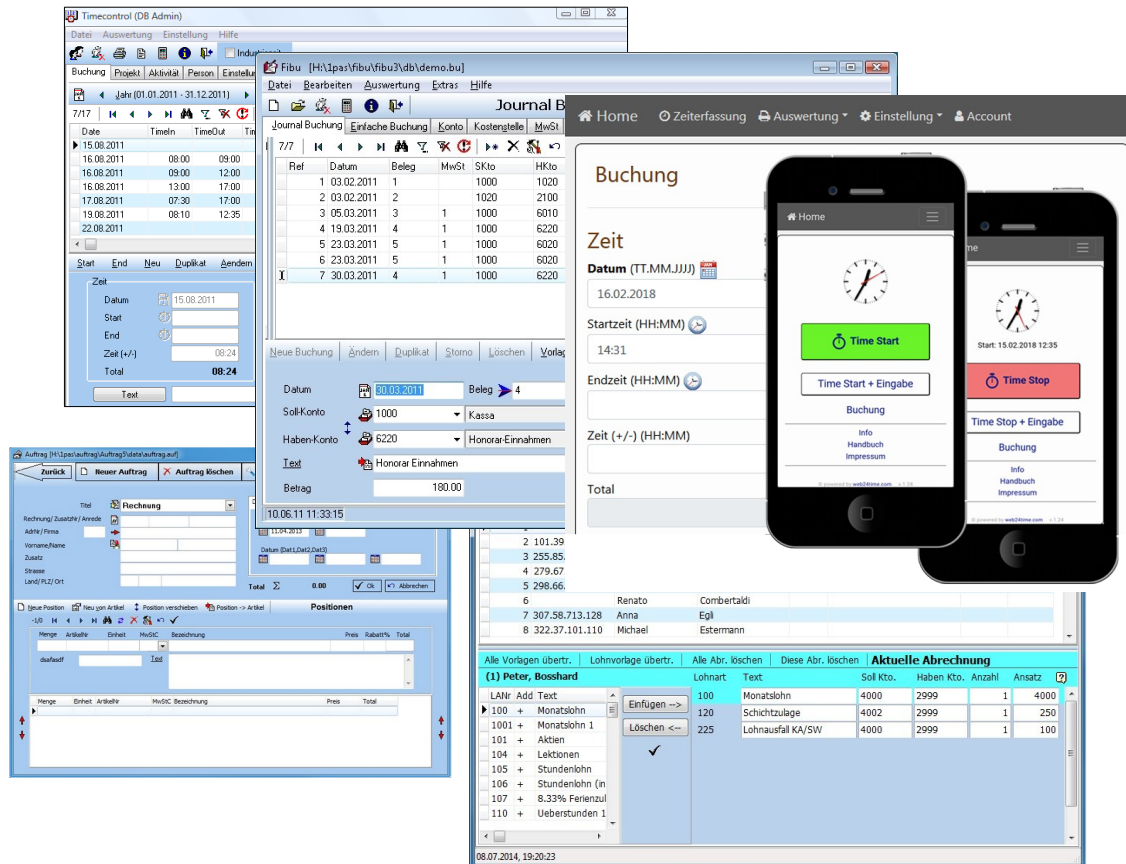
Timecontrol (DB Admin)
Datei Auswertung Einstellung Hilfe
Industriezeit
Buchung Projekt Aktivität Person Einstellun
Jahr (01.01.2011 - 31.12.2011)
7/17
| Date | TimeIn | TimeOut |
|---|---|---|
| 15.08.2011 | | |
| 16.08.2011 | 08:00 | 09:00 |
| 16.08.2011 | 09:00 | 12:00 |
| 16.08.2011 | 13:00 | 17:00 |
| 17.08.2011 | 07:30 | 17:00 |
| 19.08.2011 | 08:10 | 12:35 |
| 22.08.2011 | | |

Start End Neu Duplikat Aendern
Zeit
Datum 15.08.2011
Start
End
Zeit (+/-) 08:24
Total 08:24
Text

Fibu [H:\1pas\fibu\fibu3\db\demo.bu]
Datei Bearbeiten Auswertung Extras Hilfe
Journal B
Journal Buchung Einfache Buchung Konto Kostenstelle MwSt
7/7
| Ref | Datum | Beleg | MwSt | SKto | HKto |
|---|---|---|---|---|---|
| 1 | 03.02.2011 | 1 | | 1000 | 1020 |
| 2 | 03.02.2011 | 2 | | 1020 | 2100 |
| 3 | 05.03.2011 | 3 | 1 | 1000 | 6010 |
| 4 | 19.03.2011 | 4 | 1 | 1000 | 6220 |
| 5 | 23.03.2011 | 5 | 1 | 1000 | 6220 |
| 6 | 23.03.2011 | 5 | 1 | 1000 | 6220 |
| 7 | 30.03.2011 | 4 | 1 | 1000 | 6220 |

Neue Buchung Ändern Duplikat Storno Löschen Vorlag
Datum 30.03.2011 Beleg 4
Soll-Konto 1000 Kassa
Haben-Konto 6220 Honorar-Einnahmen
Text Honorar Einnahmen
Betrag 180.00
10.06.11 11:33:15

Home Zeiterfassung Auswertung Einstellung Account
Buchung
Zeit
Datum (TT.MM.JJJJ)
16.02.2018
Startzeit (HH:MM)
14:31
Endzeit (HH:MM)
Zeit (+/-) (HH:MM)
Total

Home
Time Start
Time Start + Eingabe
Buchung
Info
Handbuch
Impressum
powered by web24time.com

Start: 15.02.2018 12:35
Time Stop
Time Stop + Eingabe
Buchung
Info
Handbuch
Impressum
powered by web24time.com

Auftrag [H:\1pas\auftrag\Auftrag5\data\auftrag.auf]
Zurück Neuer Auftrag Auftrag löschen
Titel Rechnung
Rechnung/ Zusatzfeld / Anrede
Adrehe / Firma
Vorname/Name
Zusatz
Strasse
Land/ PLZ/ Ort
11.04.2013
Datum (Dat1,Dat2,Dat3)
Total Σ 0.00 Ok Abbrechen
Neue Position Neu von Artikel Position verschieben Position -> Artikel Positionen
-1/0
Menge ArtikelNr Einheit MwStC Bezeichnung Preis Rabatt% Total
dsafasdf Text
Menge Einheit ArtikelNr MwStC Bezeichnung Preis Total

2 101.39
3 255.85
4 279.67
5 298.66
6 Renato Combertaldi
7 307.58.713.128 Anna Egli
8 322.37.101.110 Michael Estermann
Alle Vorlagen übertr. Lohnvorlage übertr. Alle Abr. löschen Diese Abr. löschen Aktuelle Abrechnung
(1) Peter, Bosshard

| LANr | Add | Text |
|---|---|---|
| 100 | + | Monatslohn |
| 1001 | + | Monatslohn 1 |
| 101 | + | Aktien |
| 104 | + | Lektionen |
| 105 | + | Stundenlohn |
| 106 | + | Stundenlohn (in |
| 107 | + | 8.33% Ferienzul |
| 110 | + | Ueberstunden 1 |

Einfügen -->
Löschen <--

| Lohnart | Text | Soll Kto. | Haben Kto. | Anzahl | Ansatz |
|---|---|---|---|---|---|
| 100 | Monatslohn | 4000 | 2999 | 1 | 4000 |
| 120 | Schichtzulage | 4002 | 2999 | 1 | 250 |
| 225 | Lohnausfall KA/SW | 4000 | 2999 | 1 | 100 |

08.07.2014, 19:20:23